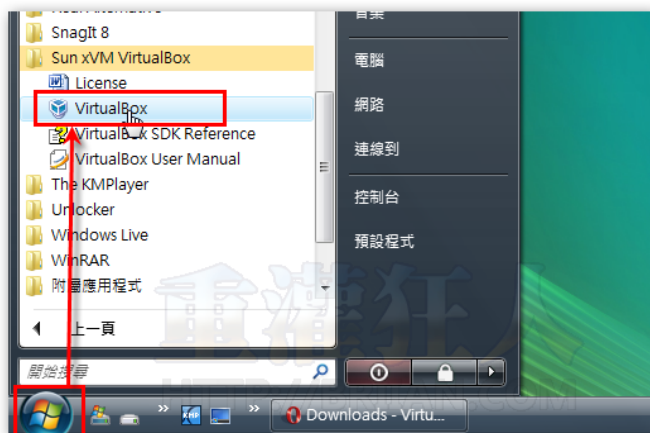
SnagIt 8
Sun xVM VirtualBox
License
VirtualBox
VirtualBox SDK Reference
VirtualBox User Manual
The KMPlayer
Unlocker
Windows Live
WinRAR
附屬應用程式
上一頁
開始搜尋
電腦
網路
連線到
控制台
預設程式
Downloads - Virtu...